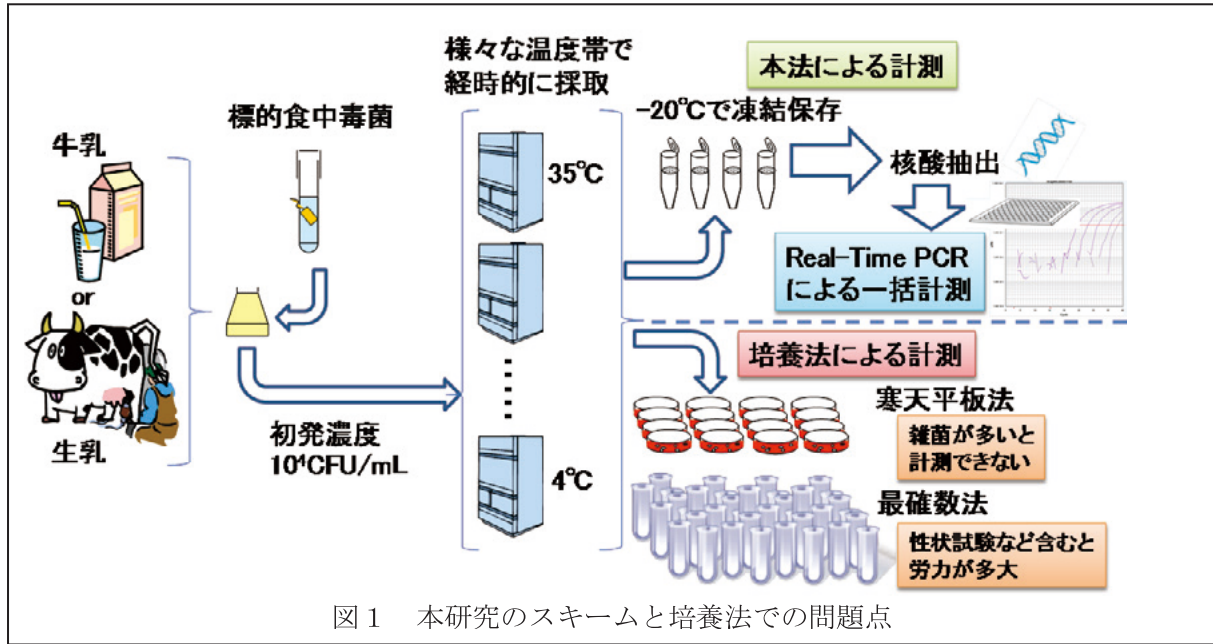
牛乳

or

生乳

標的食中毒菌

初発濃度
$10^4$CFU/mL

様々な温度帯で
経時的に採取

35℃

4℃

本法による計測

−20℃で凍結保存

核酸抽出

Real-Time PCR
による一括計測

培養法による計測

寒天平板法

雑菌が多いと
計測できない

最確数法

性状試験など含むと
労力が多大

図１　本研究のスキームと培養法での問題点